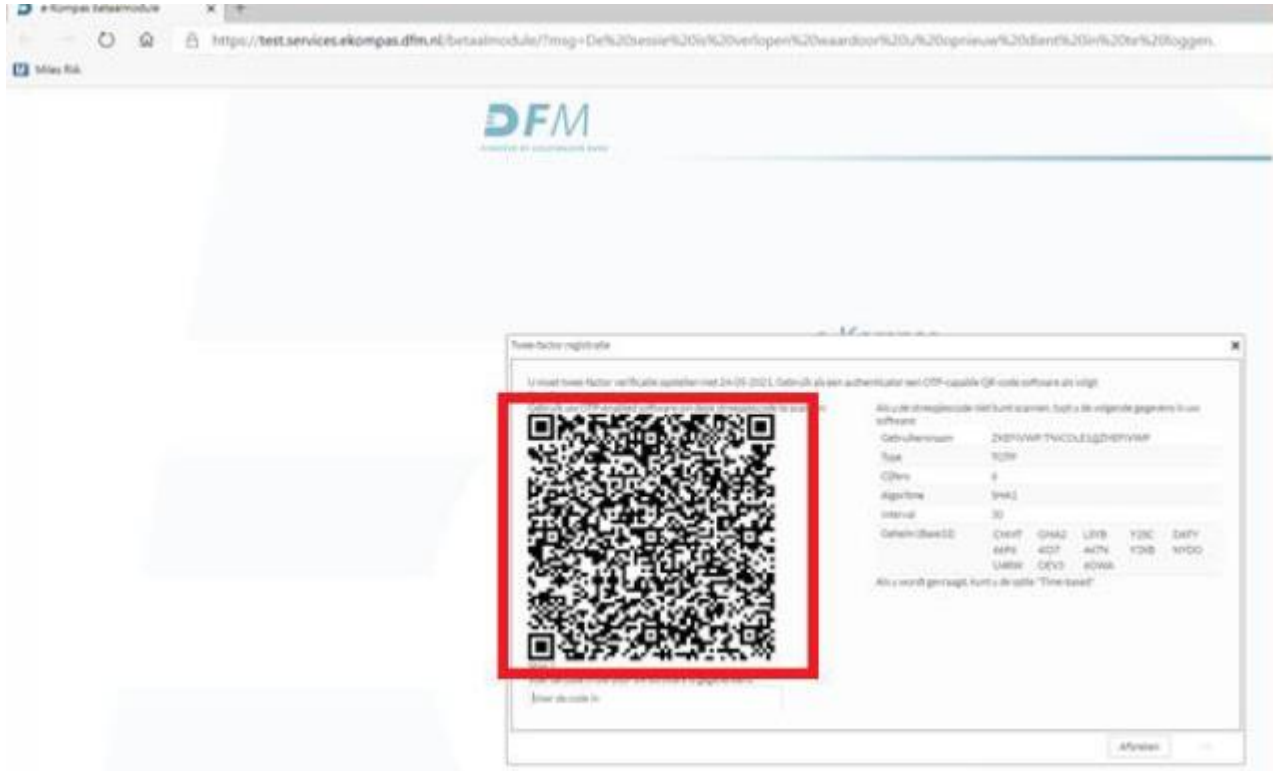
e-Kompas betaalmodule
https://test.services.ekompas.dfm.nl/betaalmodule/?msg=De%20sessie%20is%20verlopen%20waardoor%20u%20opnieuw%20dient%20in%20te%20loggen.
Mies Rik

DFM

Twee-factor registratie

U moet twee-factor verificatie opstellen met 24-05-2021. Gebruik als een authenticator een OTP-capable QR-code software als volgt

Als u de streepjescode niet kunt scannen, typt u de volgende gegevens in uw software

| | |
|---|---|
| Gebruikersnaam | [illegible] |
| Type | TOTP |
| Cijfers | 6 |
| Algoritme | SHA1 |
| Interval | 30 |
| Geheim (Base32) | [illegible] |

Als u wordt gevraagd, kunt u de optie "Time based"

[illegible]

Voer de code in

Afbreken